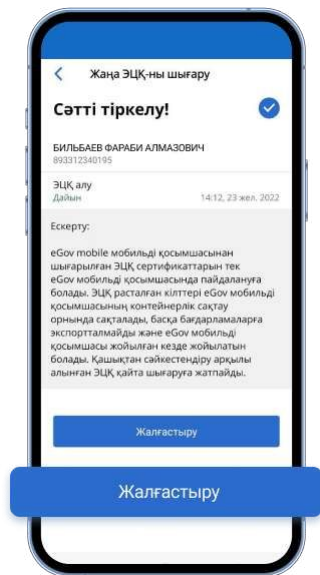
Жаңа ЭЦҚ-ны шығару

Сәтті тіркелу!

БИЛЬБАЕВ ФАРАБИ АЛМАЗОВИЧ
893312340195

ЭЦҚ алу
Дайын
14:12, 23 жел. 2022

Ескерту:

eGov mobile мобильді қосымшасынан шығарылған ЭЦҚ сертификаттарын тек eGov мобильді қосымшасында пайдалануға болады. ЭЦҚ расталған кілттері eGov мобильді қосымшасының контейнерлік сақтау орнында сақталады, басқа бағдарламаларға экспортталмайды және eGov мобильді қосымшасы жойылған кезде жойылатын болады. Қашықтан сәйкестендіру арқылы алынған ЭЦҚ қайта шығаруға жатпайды.

Жалғастыру

Жалғастыру